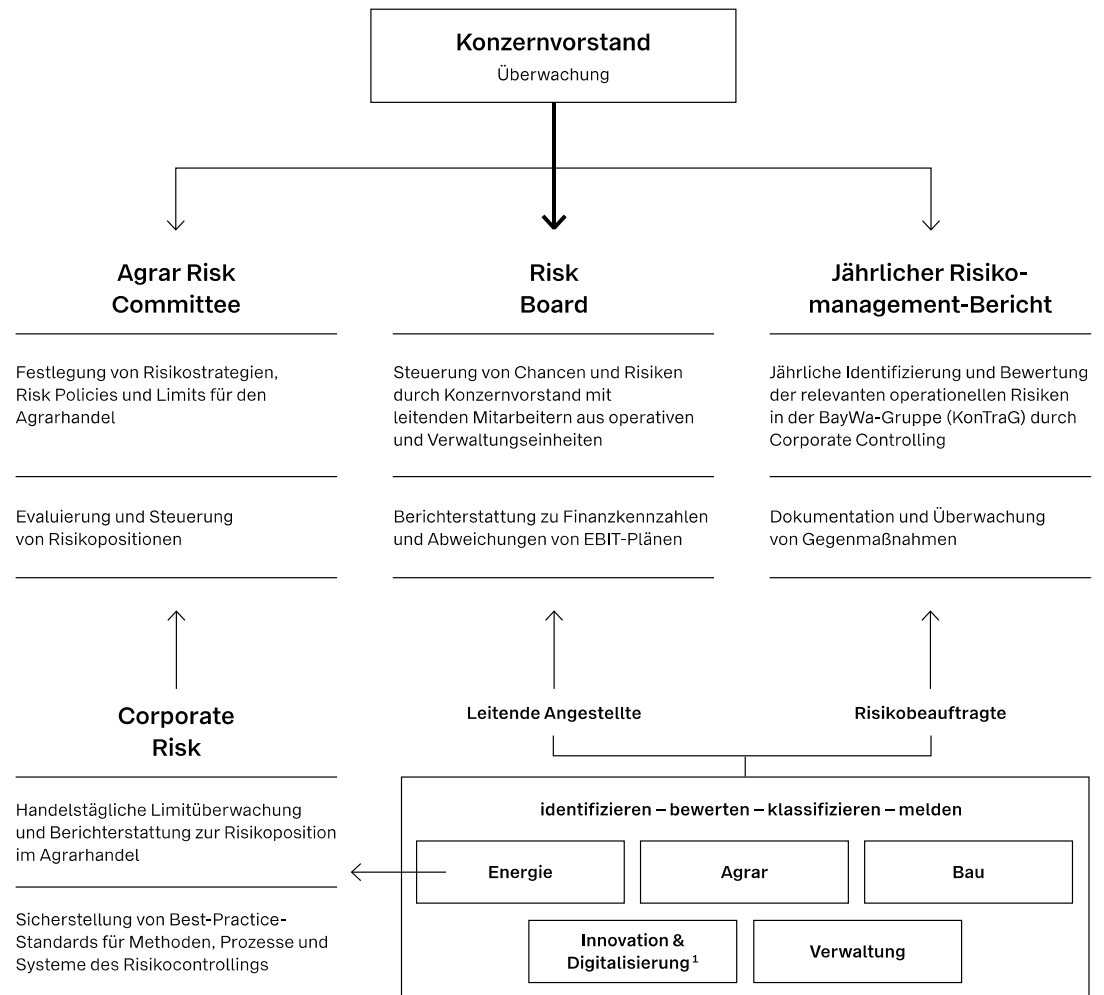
Konzernvorstand
Überwachung

Agrar Risk Committee

Festlegung von Risikostrategien, Risk Policies und Limits für den Agrarhandel

Evaluierung und Steuerung von Risikopositionen

Risk Board

Steuerung von Chancen und Risiken durch Konzernvorstand mit leitenden Mitarbeitern aus operativen und Verwaltungseinheiten

Berichterstattung zu Finanzkennzahlen und Abweichungen von EBIT-Plänen

Jährlicher Risikomanagement-Bericht

Jährliche Identifizierung und Bewertung der relevanten operationellen Risiken in der BayWa-Gruppe (KonTraG) durch Corporate Controlling

Dokumentation und Überwachung von Gegenmaßnahmen

Corporate Risk

Handelstägliche Limitüberwachung und Berichterstattung zur Risikoposition im Agrarhandel

Sicherstellung von Best-Practice-Standards für Methoden, Prozesse und Systeme des Risikocontrollings

Leitende Angestellte

Risikobeauftragte

identifizieren – bewerten – klassifizieren – melden

Energie

Agrar

Bau

Innovation & Digitalisierung$^1$

Verwaltung